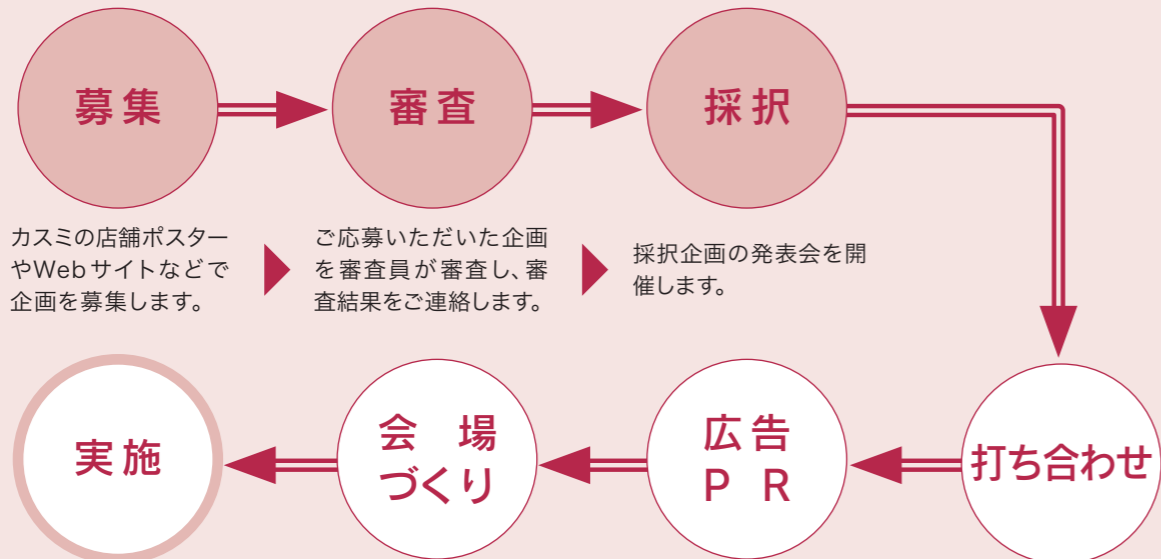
募集

審査

採択

カスミの店舗ポスターやWebサイトなどで企画を募集します。

ご応募いただいた企画を審査員が審査し、審査結果をご連絡します。

採択企画の発表会を開催します。

打ち合わせ

広告
PR

会場
づくり

実施